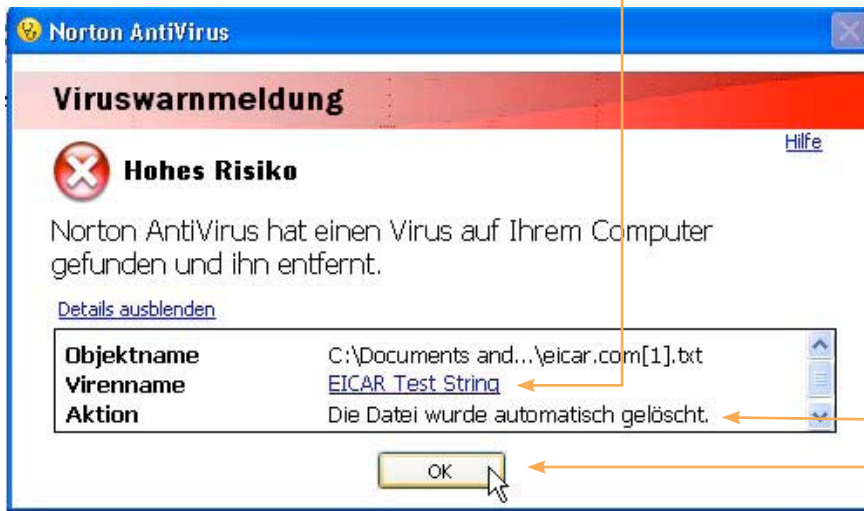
Norton AntiVirus

Viruswarnmeldung

Hilfe

Hohes Risiko

Norton AntiVirus hat einen Virus auf Ihrem Computer gefunden und ihn entfernt.

Details ausblenden

| | |
|---|---|
| Objektname | C:\Documents and...\eicar.com[1].txt |
| Virenname | EICAR Test String |
| Aktion | Die Datei wurde automatisch gelöscht. |

OK